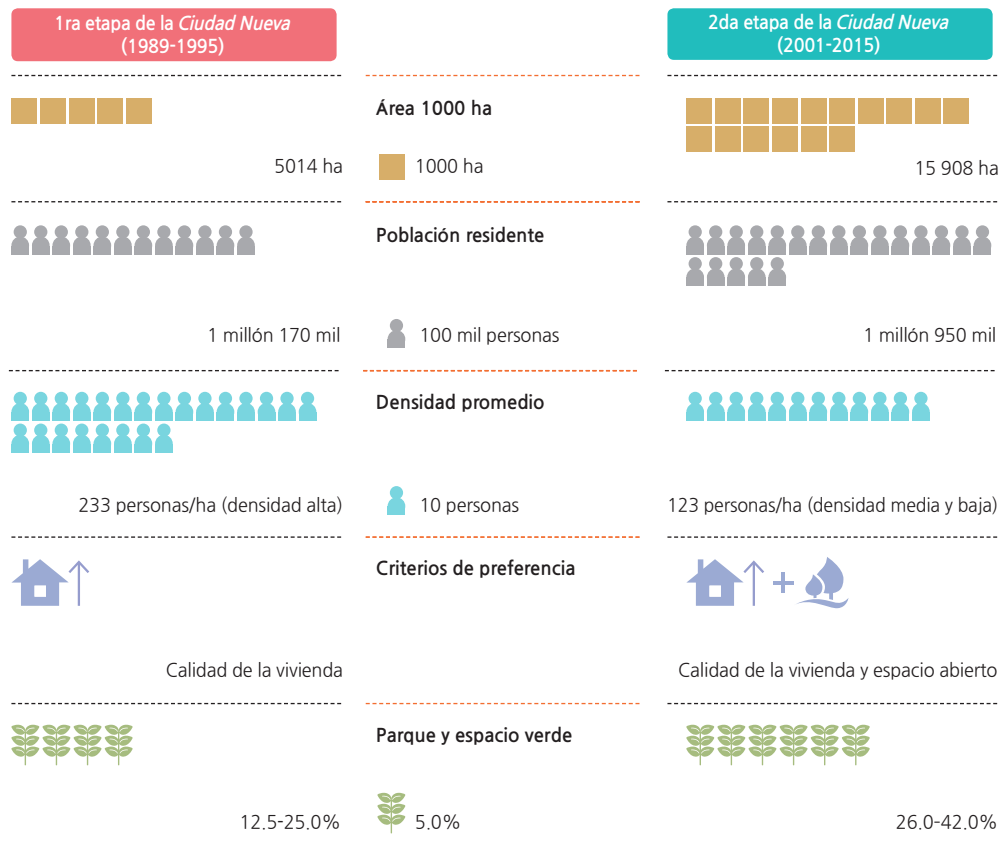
1ra etapa de la *Ciudad Nueva* (1989-1995)

2da etapa de la *Ciudad Nueva* (2001-2015)

Área 1000 ha

5014 ha

1000 ha

15 908 ha

Población residente

1 millón 170 mil

100 mil personas

1 millón 950 mil

Densidad promedio

233 personas/ha (densidad alta)

10 personas

123 personas/ha (densidad media y baja)

Criterios de preferencia

Calidad de la vivienda

Calidad de la vivienda y espacio abierto

Parque y espacio verde

12.5-25.0%

5.0%

26.0-42.0%